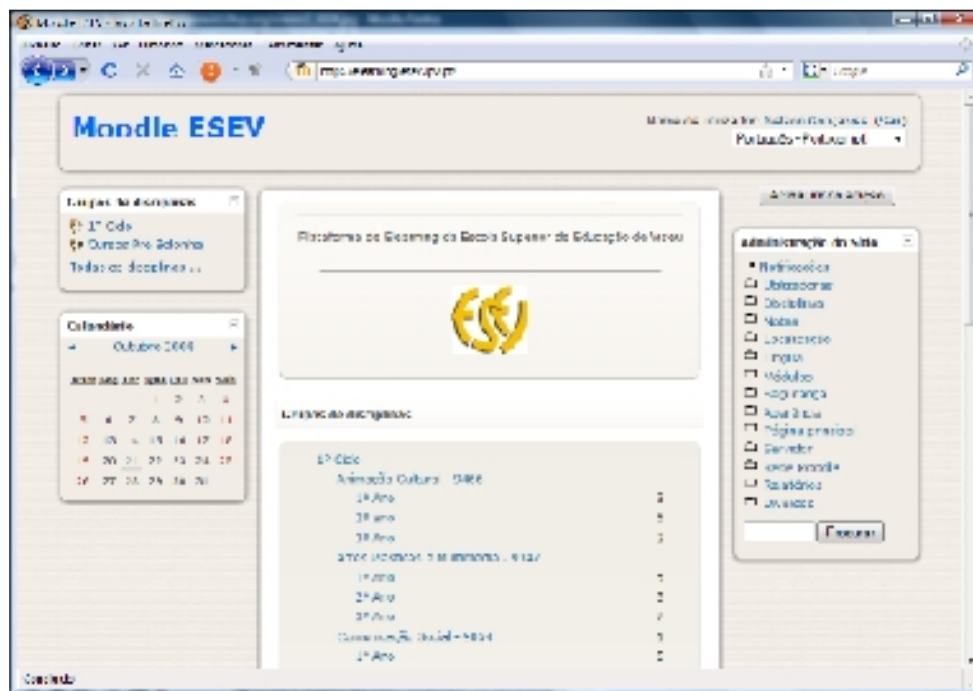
Moodle ESEV

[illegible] Português - Portugal (pt)

Categorias de disciplinas
1º Ciclo
Cursos Pós-Bolonha
Todas as disciplinas ...

Calendário
Outubro 2008

| Dom | Seg | Ter | Qua | Qui | Sex | Sáb |
|---|---|---|---|---|---|---|
| | | | 1 | 2 | 3 | 4 |
| 5 | 6 | 7 | 8 | 9 | 10 | 11 |
| 12 | 13 | 14 | 15 | 16 | 17 | 18 |
| 19 | 20 | 21 | 22 | 23 | 24 | 25 |
| 26 | 27 | 28 | 29 | 30 | 31 | |

Plataforma de Elearning da Escola Superior de Educação de Viseu

Categorias de disciplinas

1º Ciclo
Animação Cultural - 9486
1º Ano
2º Ano
3º Ano
Artes Plásticas e Multimédia - 9487
1º Ano
2º Ano
3º Ano
Comunicação Social - 9484
1º Ano

Administração do sítio
Notificações
Utilizadores
Disciplinas
Notas
Localização
Língua
Módulos
Segurança
Aparência
Página principal
Servidor
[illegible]
Relatórios
Diversos

Procurar

Concluído